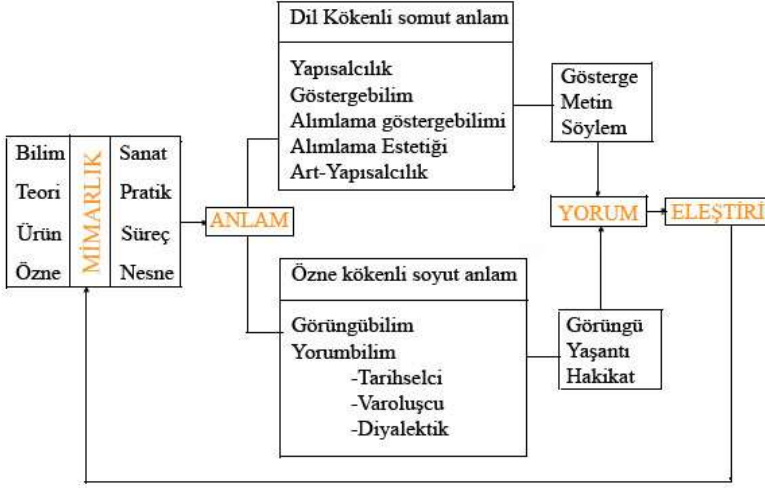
Bilim
Teori
Ürün
Özne

MİMARLIK

Sanat
Pratik
Süreç
Nesne

ANLAM

Dil Kökenli somut anlam

Yapısalcılık
Göstergebilim
Alımlama göstergebilimi
Alımlama Estetiği
Art-Yapısalcılık

Gösterge
Metin
Söylem

YORUM

ELEŞTİRİ

Özne kökenli soyut anlam

Görüngübilim
Yorumbilim
-Tarihselci
-Varoluşcu
-Diyalektik

Görüngü
Yaşantı
Hakikat